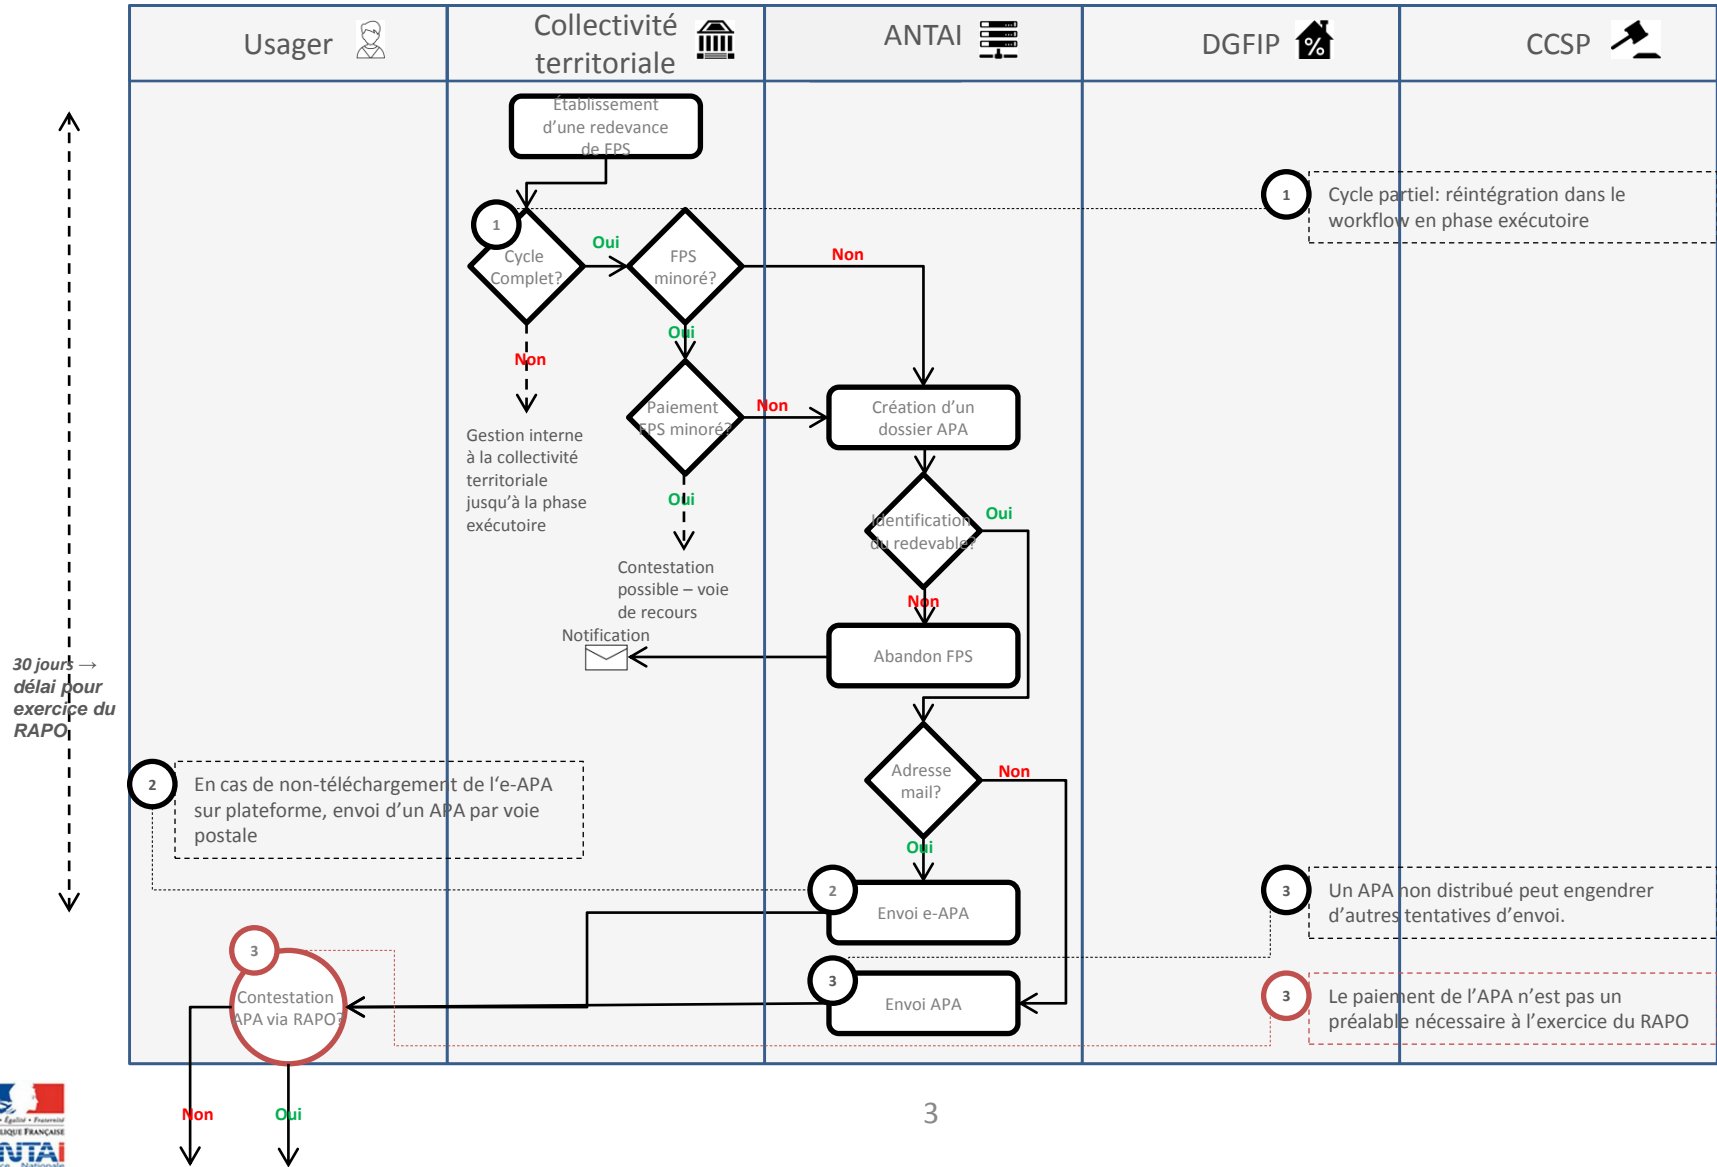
Usager

Collectivité territoriale

ANTAI

DGFIP

CCSP

Établissement d'une redevance de FPS

1

Cycle Complet?

Oui

FPS minoré?

Non

Oui

Non

Paiement FPS minoré?

Non

Création d'un dossier APA

Gestion interne à la collectivité territoriale jusqu'à la phase exécutoire

Oui

Identification du redevable?

Oui

Contestation possible – voie de recours

Non

Notification

Abandon FPS

1

Cycle partiel: réintégration dans le workflow en phase exécutoire

30 jours → délai pour exercice du RAPO

2

En cas de non-téléchargement de l'e-APA sur plateforme, envoi d'un APA par voie postale

Adresse mail?

Non

Oui

2

Envoi e-APA

3

Un APA non distribué peut engendrer d'autres tentatives d'envoi.

3

Contestation APA via RAPO?

3

Envoi APA

3

Le paiement de l'APA n'est pas un préalable nécessaire à l'exercice du RAPO

Non

Oui

3

Liberté • Égalité • Fraternité
RÉPUBLIQUE FRANÇAISE
ANTAI